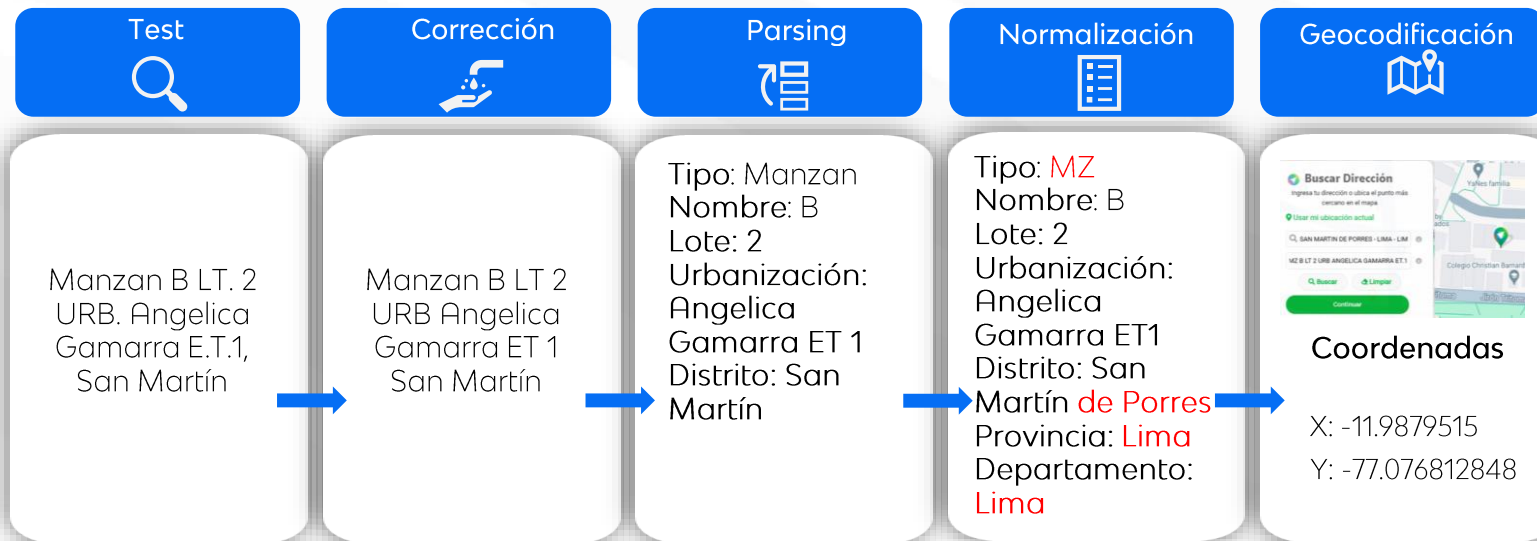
Test

Corrección

Parsing

Normalización

Geocodificación

Manzan B LT. 2 URB. Angelica Gamarra E.T.1, San Martín

Manzan B LT 2 URB Angelica Gamarra ET 1 San Martín

Tipo: Manzan
Nombre: B
Lote: 2
Urbanización: Angelica Gamarra ET 1
Distrito: San Martín

Tipo: MZ
Nombre: B
Lote: 2
Urbanización: Angelica Gamarra ET1
Distrito: San Martín de Porres
Provincia: Lima
Departamento: Lima

Buscar Dirección
Ingresa tu dirección o ubica el punto más cercano en el mapa
Usar mi ubicación actual
SAN MARTIN DE PORRES - LIMA - LIM
MZ B LT 2 URB ANGELICA GAMARRA ET 1
Buscar
Limpiar
Continuar
Yalles familia
Colegio Christian Barnard

Coordenadas

X: -11.9879515
Y: -77.076812848